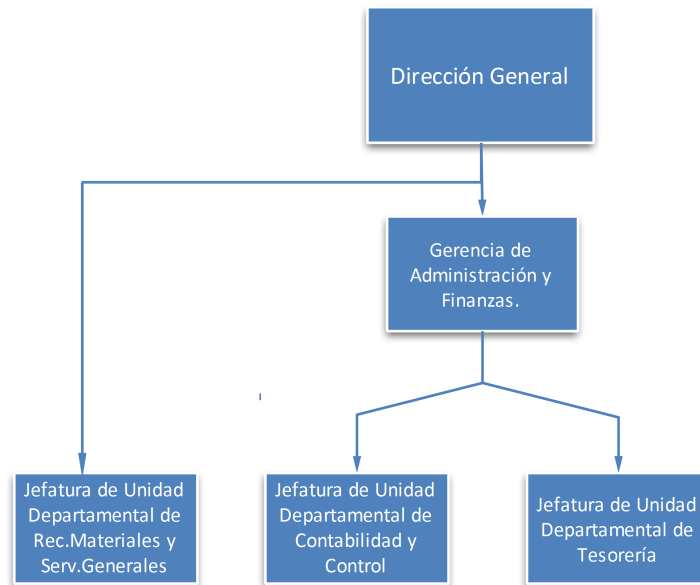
Dirección General

Gerencia de Administración y Finanzas.

Jefatura de Unidad Departamental de Rec.Materiales y Serv.Generales

Jefatura de Unidad Departamental de Contabilidad y Control

Jefatura de Unidad Departamental de Tesorería